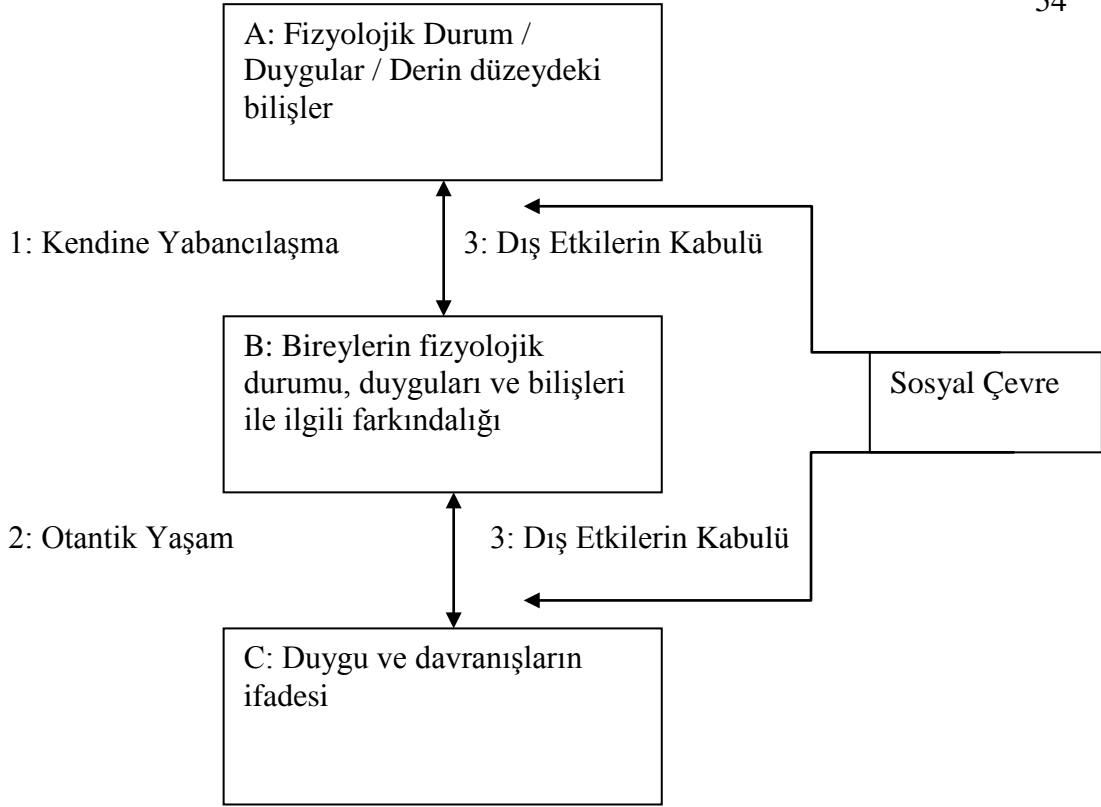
34

A: Fizyolojik Durum / Duygular / Derin düzeydeki bilişler

1: Kendine Yabancılaşma

3: Dış Etkilerin Kabulü

B: Bireylerin fizyolojik durumu, duyguları ve bilişleri ile ilgili farkındalığı

Sosyal Çevre

2: Otantik Yaşam

3: Dış Etkilerin Kabulü

C: Duygu ve davranışların ifadesi